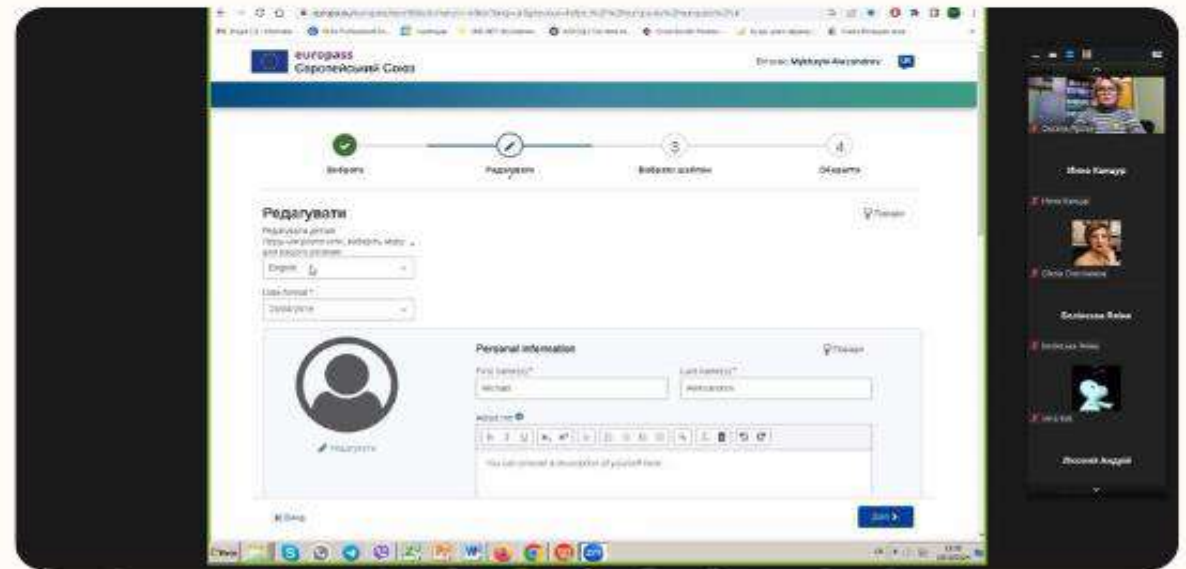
europass
Європейський Союз

Вітаємо, Mykhaylo Alexandrov

Вибрати
Редагувати
Виберіть шаблон
Обирати

Редагувати

Редагувати деталі
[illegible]

English

Date format *
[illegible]

Personal information

First name(s) *
Michael

Last name(s) *
Alexandrov

About me

You can provide a description of yourself here

Редагувати

Назад

Далі

Ірина Капцур
Ірина Капцур
Олена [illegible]
Белівська Ялина
Белівська Ялина
Лісовий Андрій